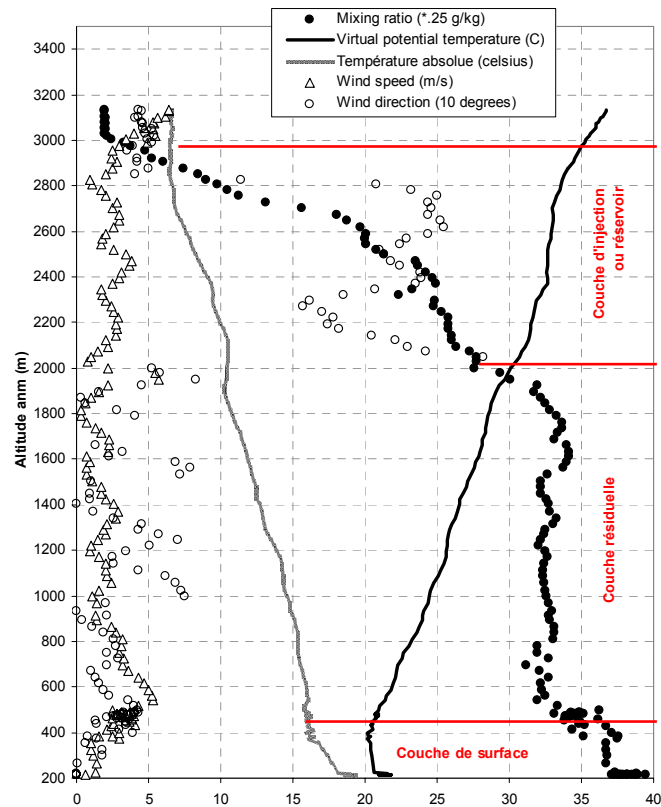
Mixing ratio (*.25 g/kg)
Virtual potential temperature (C)
Température absolue (celsius)
Wind speed (m/s)
Wind direction (10 degrees)

Altitude anm (m)

3400
3200
3000
2800
2600
2400
2200
2000
1800
1600
1400
1200
1000
800
600
400
200

0 5 10 15 20 25 30 35 40

Couche d'injection ou réservoir

Couche résiduelle

Couche de surface